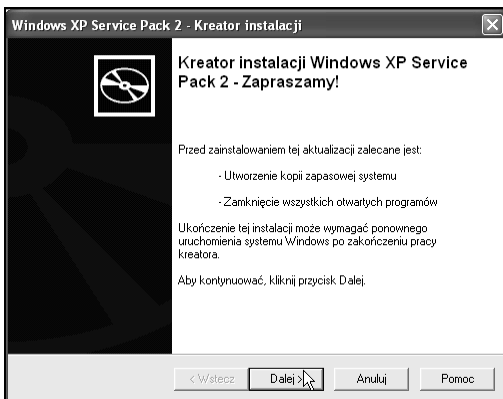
Windows XP Service Pack 2 - Kreator instalacji

Kreator instalacji Windows XP Service Pack 2 - Zapraszamy!

Przed zainstalowaniem tej aktualizacji zalecane jest:

- Utworzenie kopii zapasowej systemu

- Zamknięcie wszystkich otwartych programów

Ukończenie tej instalacji może wymagać ponownego uruchomienia systemu Windows po zakończeniu pracy kreatora.

Aby kontynuować, kliknij przycisk Dalej.

< Wstecz Dalej > Anuluj Pomoc